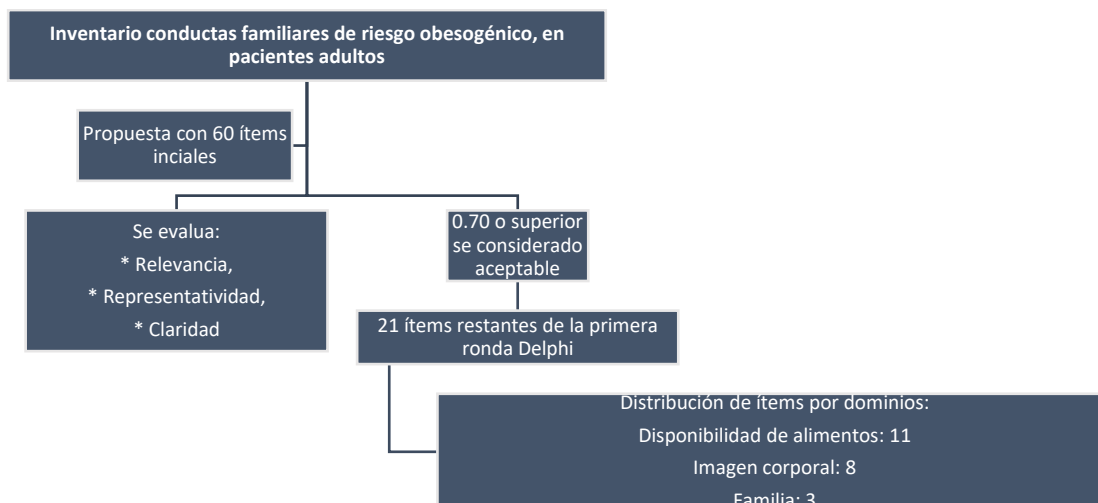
Inventario conductas familiares de riesgo obesogénico, en pacientes adultos

Propuesta con 60 ítems inciales

Se evalua:
* Relevancia,
* Representatividad,
* Claridad

0.70 o superior se considerado aceptable

21 ítems restantes de la primera ronda Delphi

Distribución de ítems por dominios:
Disponibilidad de alimentos: 11
Imagen corporal: 8
Familia: 3